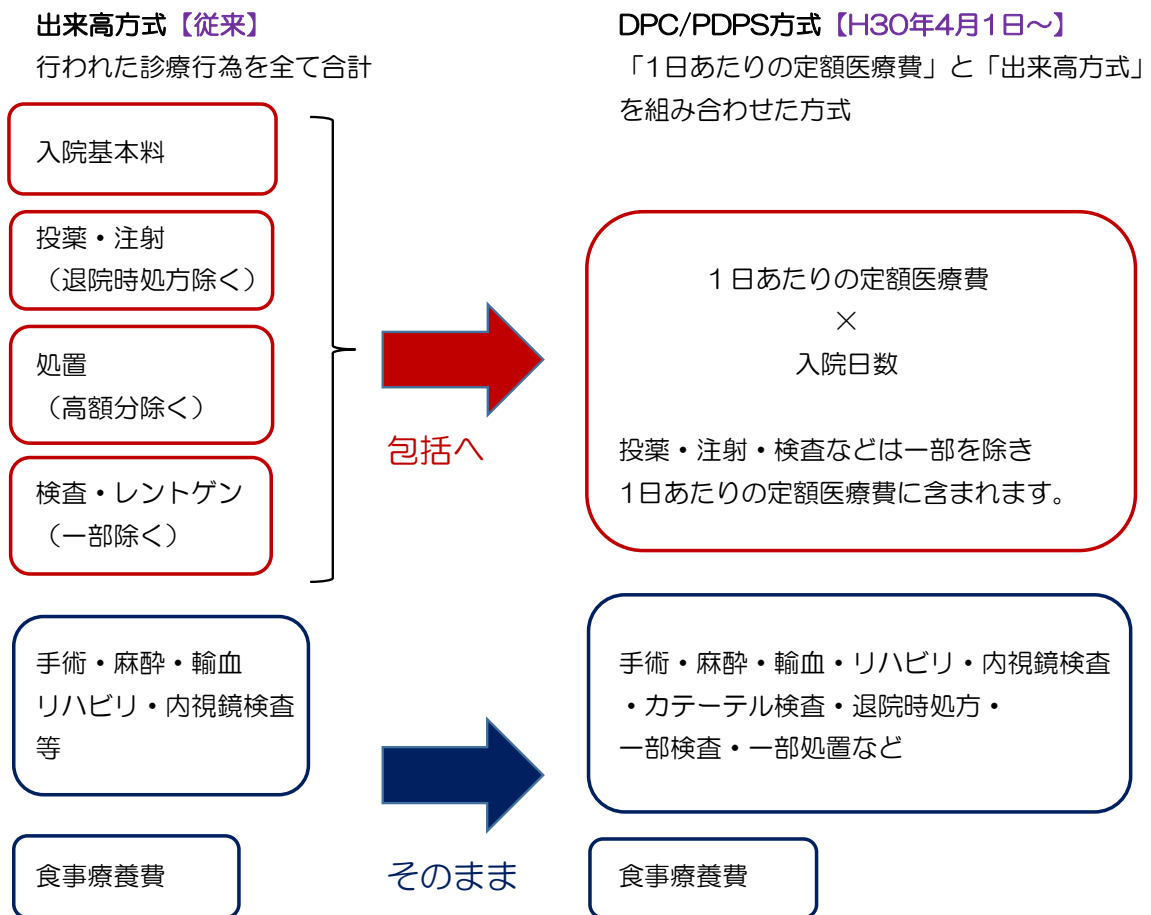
出来高方式【従来】
行われた診療行為を全て合計

DPC/PDPS方式【H30年4月1日～】
「1日あたりの定額医療費」と「出来高方式」を組み合わせた方式

入院基本料

投薬・注射
（退院時処方除く）

処置
（高額分除く）

検査・レントゲン
（一部除く）

包括へ

1日あたりの定額医療費
×
入院日数

投薬・注射・検査などは一部を除き
1日あたりの定額医療費に含まれます。

手術・麻酔・輸血
リハビリ・内視鏡検査
等

手術・麻酔・輸血・リハビリ・内視鏡検査
・カテーテル検査・退院時処方・
一部検査・一部処置など

食事療養費

そのまま

食事療養費